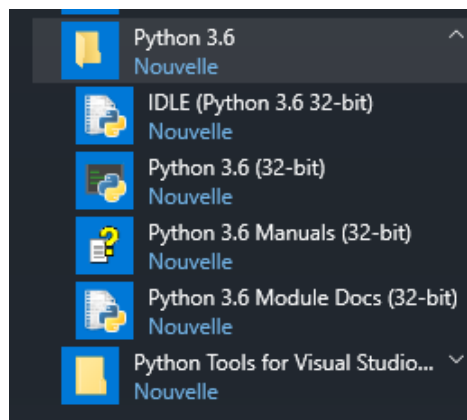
Python 3.6
Nouvelle

IDLE (Python 3.6 32-bit)
Nouvelle

Python 3.6 (32-bit)
Nouvelle

Python 3.6 Manuals (32-bit)
Nouvelle

Python 3.6 Module Docs (32-bit)
Nouvelle

Python Tools for Visual Studio...
Nouvelle